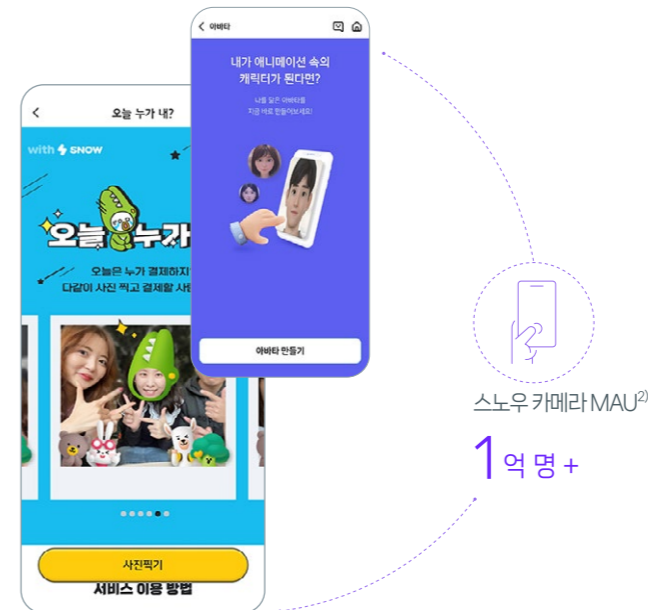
오늘 누가 내?

with SNOW

오늘 누가

오늘은 누가 결제하지
다같이 사진 찍고 결제할 사

사진찍기

서비스 이용 방법

아바타

내가 애니메이션 속의 캐릭터가 된다면?

나를 닮은 아바타를 지금 바로 만들어보세요!

아바타 만들기

스노우 카메라 MAU$^{2)}$

1억 명+